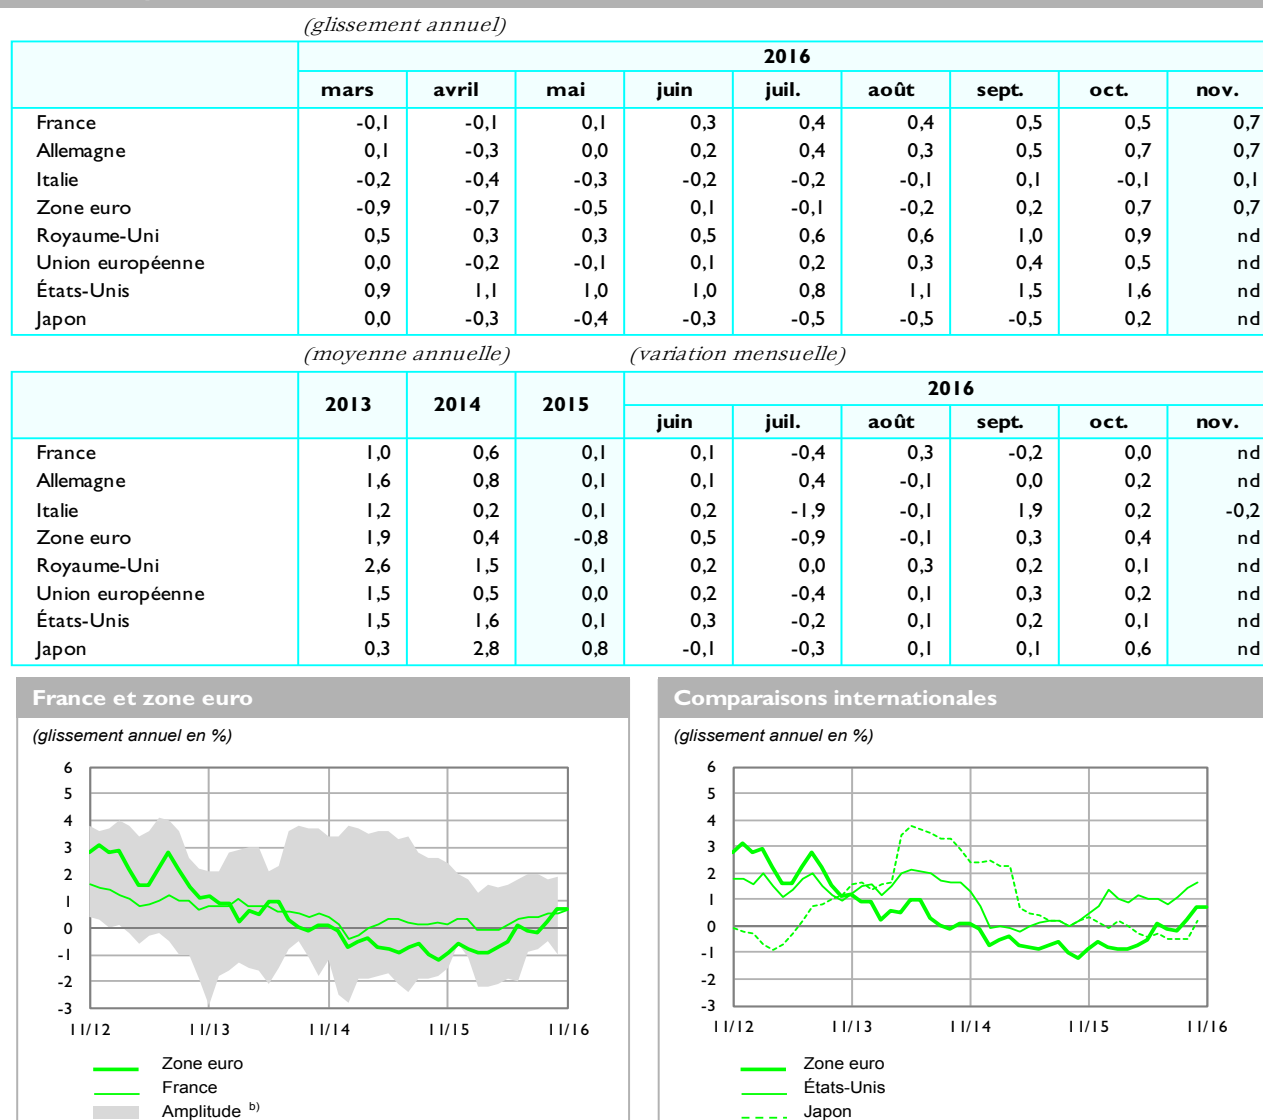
(glissement annuel)

| | 2016 | | | | | | | | |
|---|---|---|---|---|---|---|---|---|---|
| | mars | avril | mai | juin | juil. | août | sept. | oct. | nov. |
| France | -0,1 | -0,1 | 0,1 | 0,3 | 0,4 | 0,4 | 0,5 | 0,5 | 0,7 |
| Allemagne | 0,1 | -0,3 | 0,0 | 0,2 | 0,4 | 0,3 | 0,5 | 0,7 | 0,7 |
| Italie | -0,2 | -0,4 | -0,3 | -0,2 | -0,2 | -0,1 | 0,1 | -0,1 | 0,1 |
| Zone euro | -0,9 | -0,7 | -0,5 | 0,1 | -0,1 | -0,2 | 0,2 | 0,7 | 0,7 |
| Royaume-Uni | 0,5 | 0,3 | 0,3 | 0,5 | 0,6 | 0,6 | 1,0 | 0,9 | nd |
| Union européenne | 0,0 | -0,2 | -0,1 | 0,1 | 0,2 | 0,3 | 0,4 | 0,5 | nd |
| États-Unis | 0,9 | 1,1 | 1,0 | 1,0 | 0,8 | 1,1 | 1,5 | 1,6 | nd |
| Japon | 0,0 | -0,3 | -0,4 | -0,3 | -0,5 | -0,5 | -0,5 | 0,2 | nd |

(moyenne annuelle) (variation mensuelle)

| | 2013 | 2014 | 2015 | 2016 | | | | | |
|---|---|---|---|---|---|---|---|---|---|
| | | | | juin | juil. | août | sept. | oct. | nov. |
| France | 1,0 | 0,6 | 0,1 | 0,1 | -0,4 | 0,3 | -0,2 | 0,0 | nd |
| Allemagne | 1,6 | 0,8 | 0,1 | 0,1 | 0,4 | -0,1 | 0,0 | 0,2 | nd |
| Italie | 1,2 | 0,2 | 0,1 | 0,2 | -1,9 | -0,1 | 1,9 | 0,2 | -0,2 |
| Zone euro | 1,9 | 0,4 | -0,8 | 0,5 | -0,9 | -0,1 | 0,3 | 0,4 | nd |
| Royaume-Uni | 2,6 | 1,5 | 0,1 | 0,2 | 0,0 | 0,3 | 0,2 | 0,1 | nd |
| Union européenne | 1,5 | 0,5 | 0,0 | 0,2 | -0,4 | 0,1 | 0,3 | 0,2 | nd |
| États-Unis | 1,5 | 1,6 | 0,1 | 0,3 | -0,2 | 0,1 | 0,2 | 0,1 | nd |
| Japon | 0,3 | 2,8 | 0,8 | -0,1 | -0,3 | 0,1 | 0,1 | 0,6 | nd |

France et zone euro
(glissement annuel en %)
6 5 4 3 2 1 0 -1 -2 -3
11/12 11/13 11/14 11/15 11/16
Zone euro
France
Amplitude b)

Comparaisons internationales
(glissement annuel en %)
6 5 4 3 2 1 0 -1 -2 -3
11/12 11/13 11/14 11/15 11/16
Zone euro
États-Unis
Japon